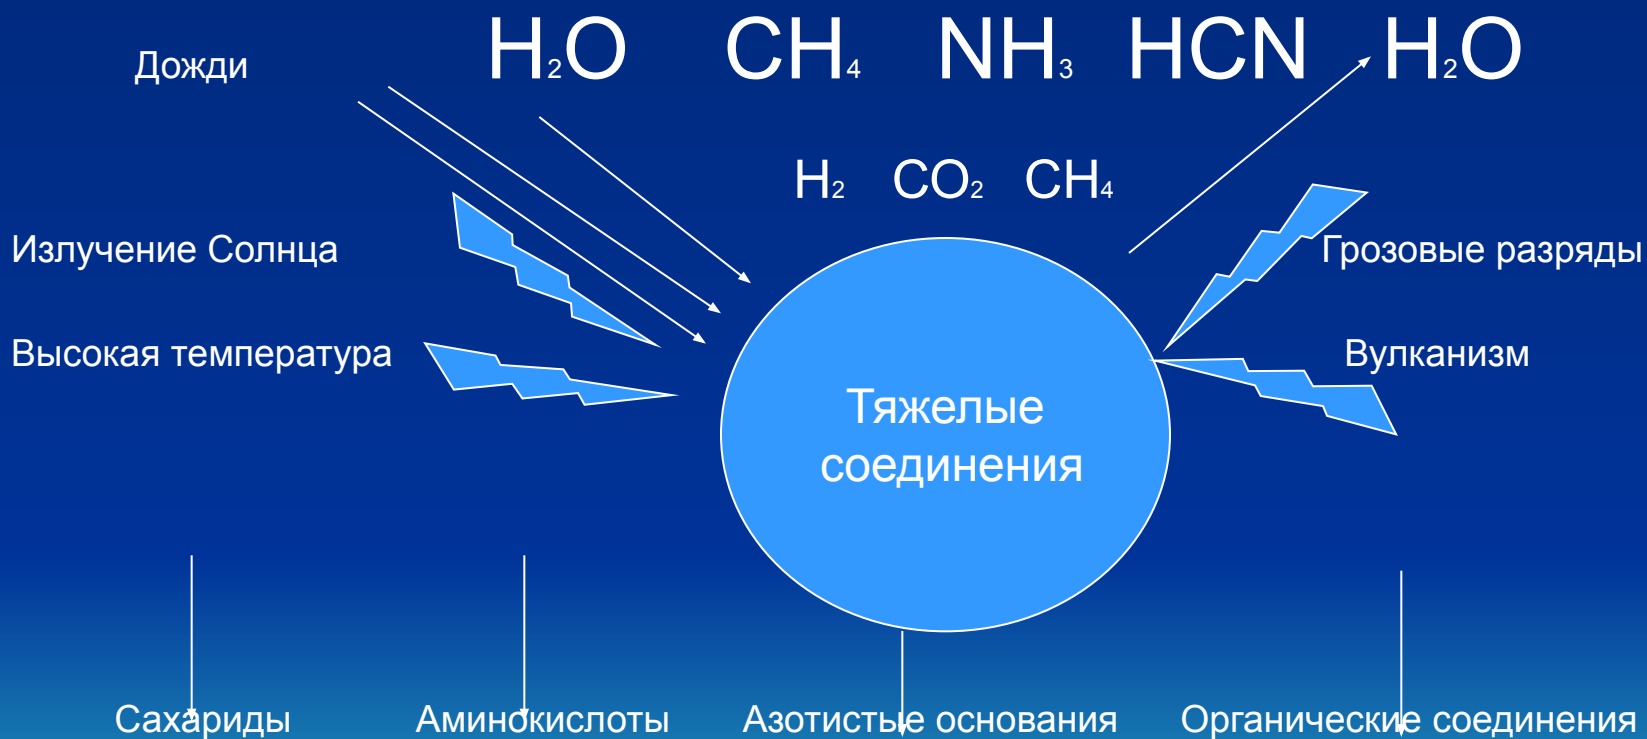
Дожди

$H_2O$ $CH_4$ $NH_3$ HCN $H_2O$

$H_2$ $CO_2$ $CH_4$

Излучение Солнца

Грозовые разряды

Высокая температура

Вулканизм

Тяжелые соединения

Сахариды Аминокислоты Азотистые основания Органические соединения